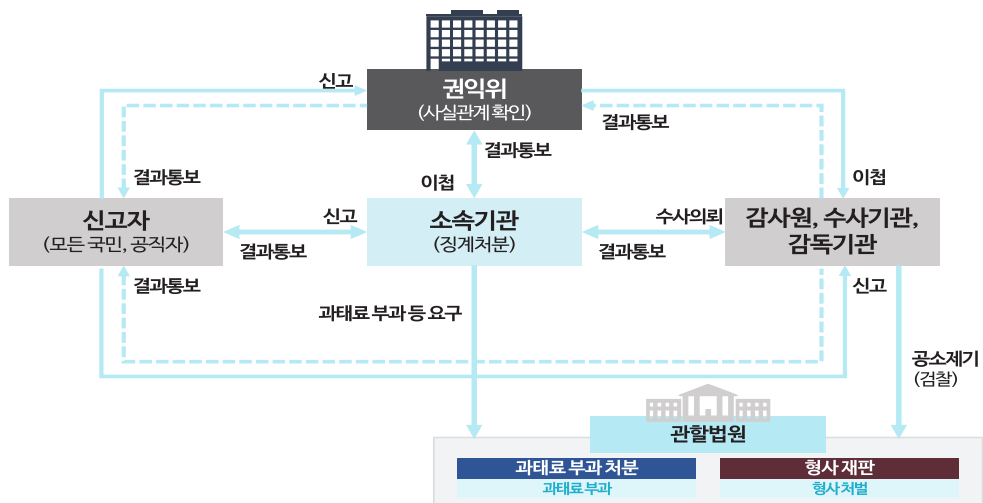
권익위
(사실관계 확인)

신고
결과통보
결과통보
이첩
결과통보
이첩

신고자
(모든 국민, 공직자)

신고
결과통보

소속기관
(징계처분)

수사의뢰
결과통보

감사원, 수사기관, 감독기관

결과통보
신고

과태료 부과 등 요구

공소제기
(검찰)

관할법원

과태료 부과 처분
과태료 부과

형사 재판
형사처벌